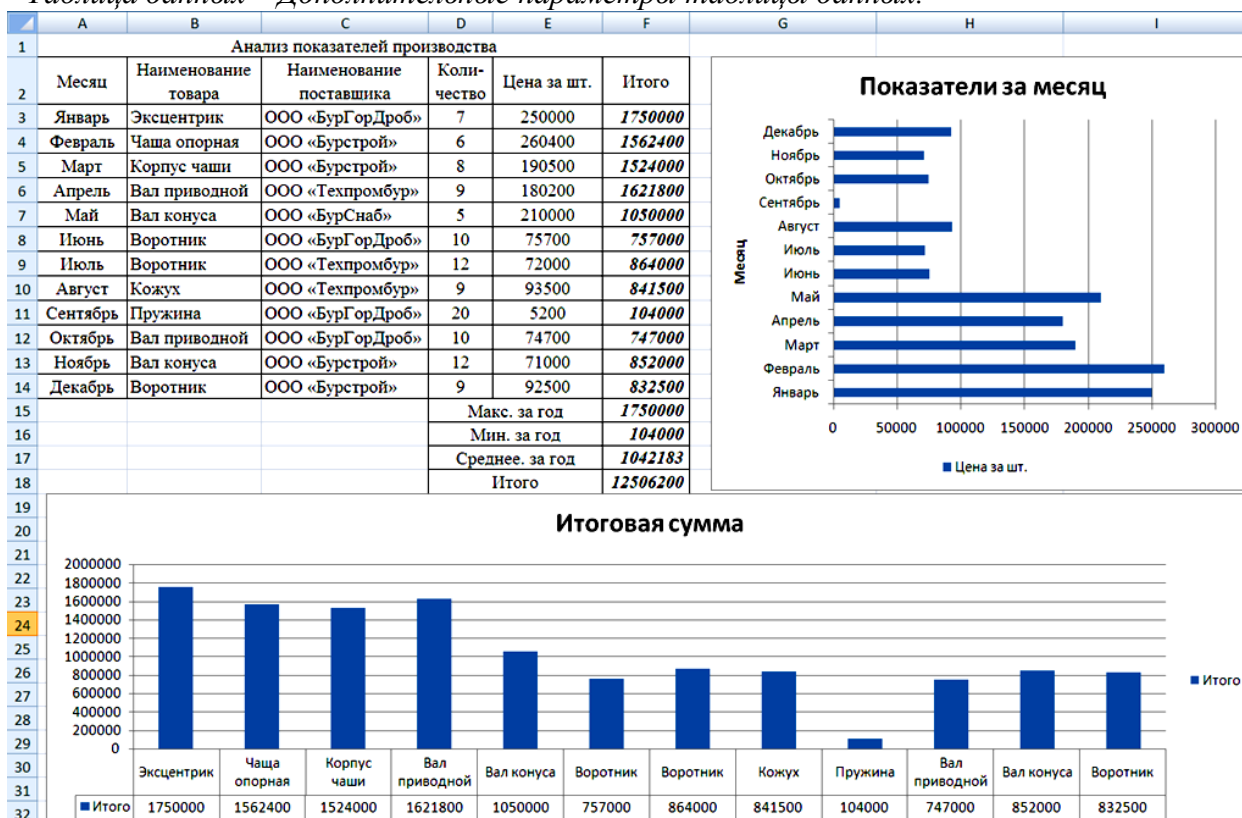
Таблица данных – Дополнительные параметры таблицы данных.

| | A | B | C | D | E | F |
|---|---|---|---|---|---|---|
| 1 | Анализ показателей производства | | | | | |
| 2 | Месяц | Наименование товара | Наименование поставщика | Количество | Цена за шт. | Итого |
| 3 | Январь | Эксцентрик | ООО «БурГорДроб» | 7 | 250000 | 1750000 |
| 4 | Февраль | Чаша опорная | ООО «Бурстрой» | 6 | 260400 | 1562400 |
| 5 | Март | Корпус чаши | ООО «Бурстрой» | 8 | 190500 | 1524000 |
| 6 | Апрель | Вал приводной | ООО «Техпромбур» | 9 | 180200 | 1621800 |
| 7 | Май | Вал конуса | ООО «БурСнаб» | 5 | 210000 | 1050000 |
| 8 | Июнь | Воротник | ООО «БурГорДроб» | 10 | 75700 | 757000 |
| 9 | Июль | Воротник | ООО «Техпромбур» | 12 | 72000 | 864000 |
| 10 | Август | Кожух | ООО «Техпромбур» | 9 | 93500 | 841500 |
| 11 | Сентябрь | Пружина | ООО «БурГорДроб» | 20 | 5200 | 104000 |
| 12 | Октябрь | Вал приводной | ООО «БурГорДроб» | 10 | 74700 | 747000 |
| 13 | Ноябрь | Вал конуса | ООО «Бурстрой» | 12 | 71000 | 852000 |
| 14 | Декабрь | Воротник | ООО «Бурстрой» | 9 | 92500 | 832500 |
| 15 | | | | Макс. за год | | 1750000 |
| 16 | | | | Мин. за год | | 104000 |
| 17 | | | | Среднее. за год | | 1042183 |
| 18 | | | | Итого | | 12506200 |

Показатели за месяц
Месяц
Декабрь
Ноябрь
Октябрь
Сентябрь
Август
Июль
Июнь
Май
Апрель
Март
Февраль
Январь
0 50000 100000 150000 200000 250000 300000
Цена за шт.

Итоговая сумма
2000000 1800000 1600000 1400000 1200000 1000000 800000 600000 400000 200000 0
Итого

| | Эксцентрик | Чаша опорная | Корпус чаши | Вал приводной | Вал конуса | Воротник | Воротник | Кожух | Пружина | Вал приводной | Вал конуса | Воротник |
|---|---|---|---|---|---|---|---|---|---|---|---|---|
| Итого | 1750000 | 1562400 | 1524000 | 1621800 | 1050000 | 757000 | 864000 | 841500 | 104000 | 747000 | 852000 | 832500 |